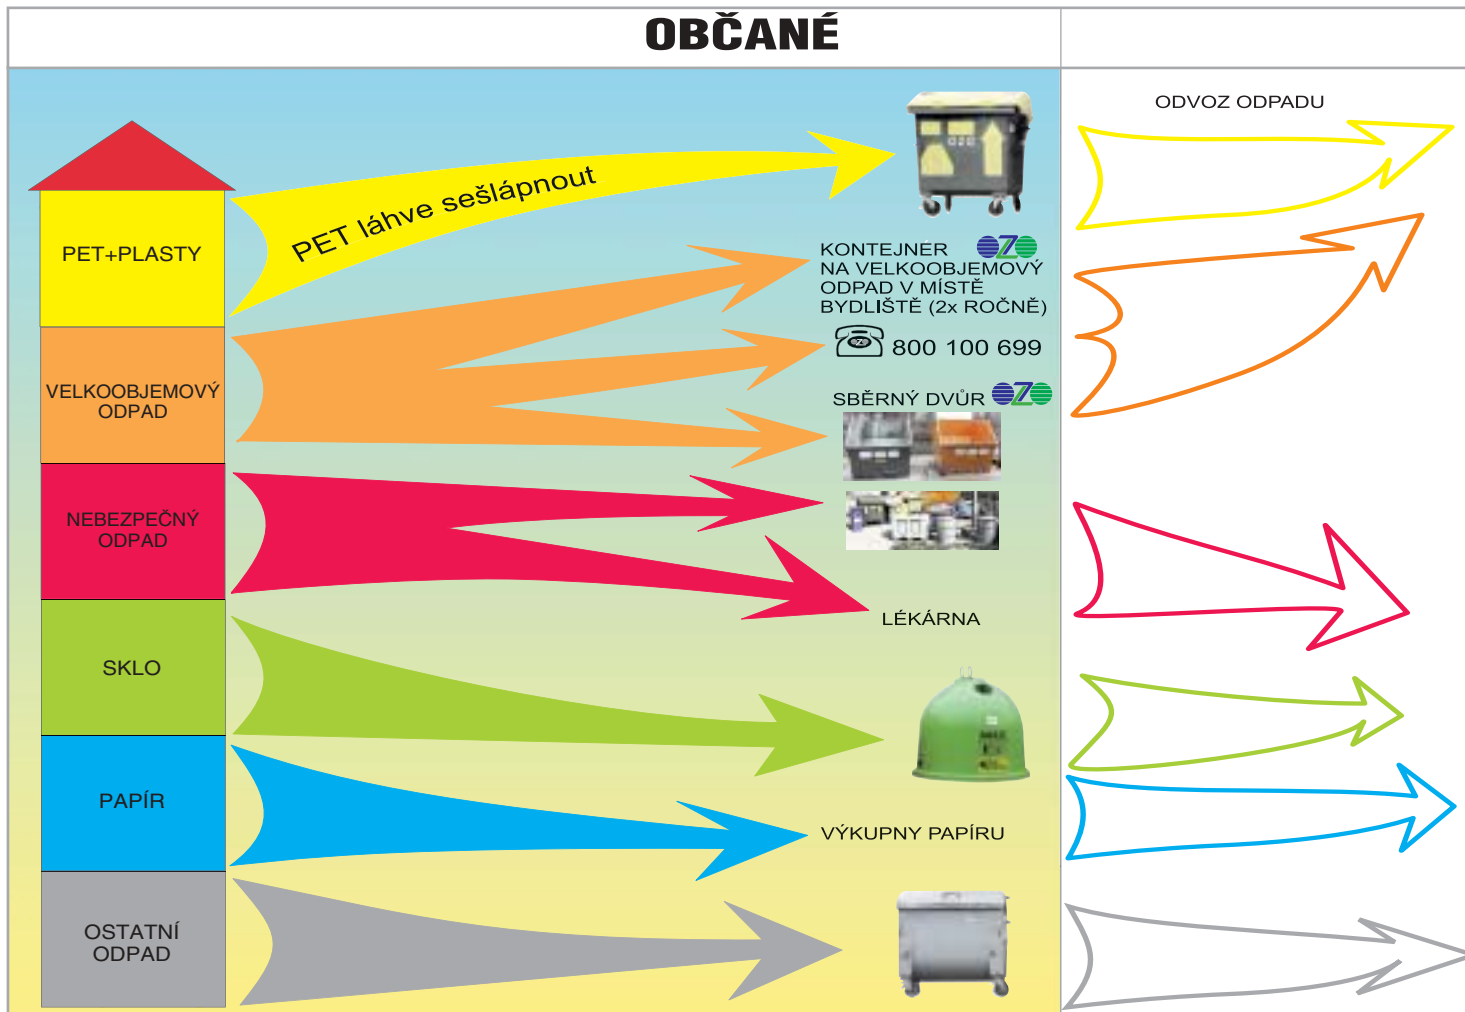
OBČANÉ

ODVOZ ODPADU

PET+PLASTY

PET láhve sešlápnout

KONTEJNER NA VELKOOBJEMOVÝ ODPAD V MÍSTĚ BYDLIŠTĚ (2x ROČNĚ)

OZO

800 100 699

SBĚRNÝ DVŮR

OZO

VELKOOBJEMOVÝ ODPAD

NEBEZPEČNÝ ODPAD

LÉKÁRNA

SKLO

PAPÍR

VÝKUPNY PAPÍRU

OSTATNÍ ODPAD